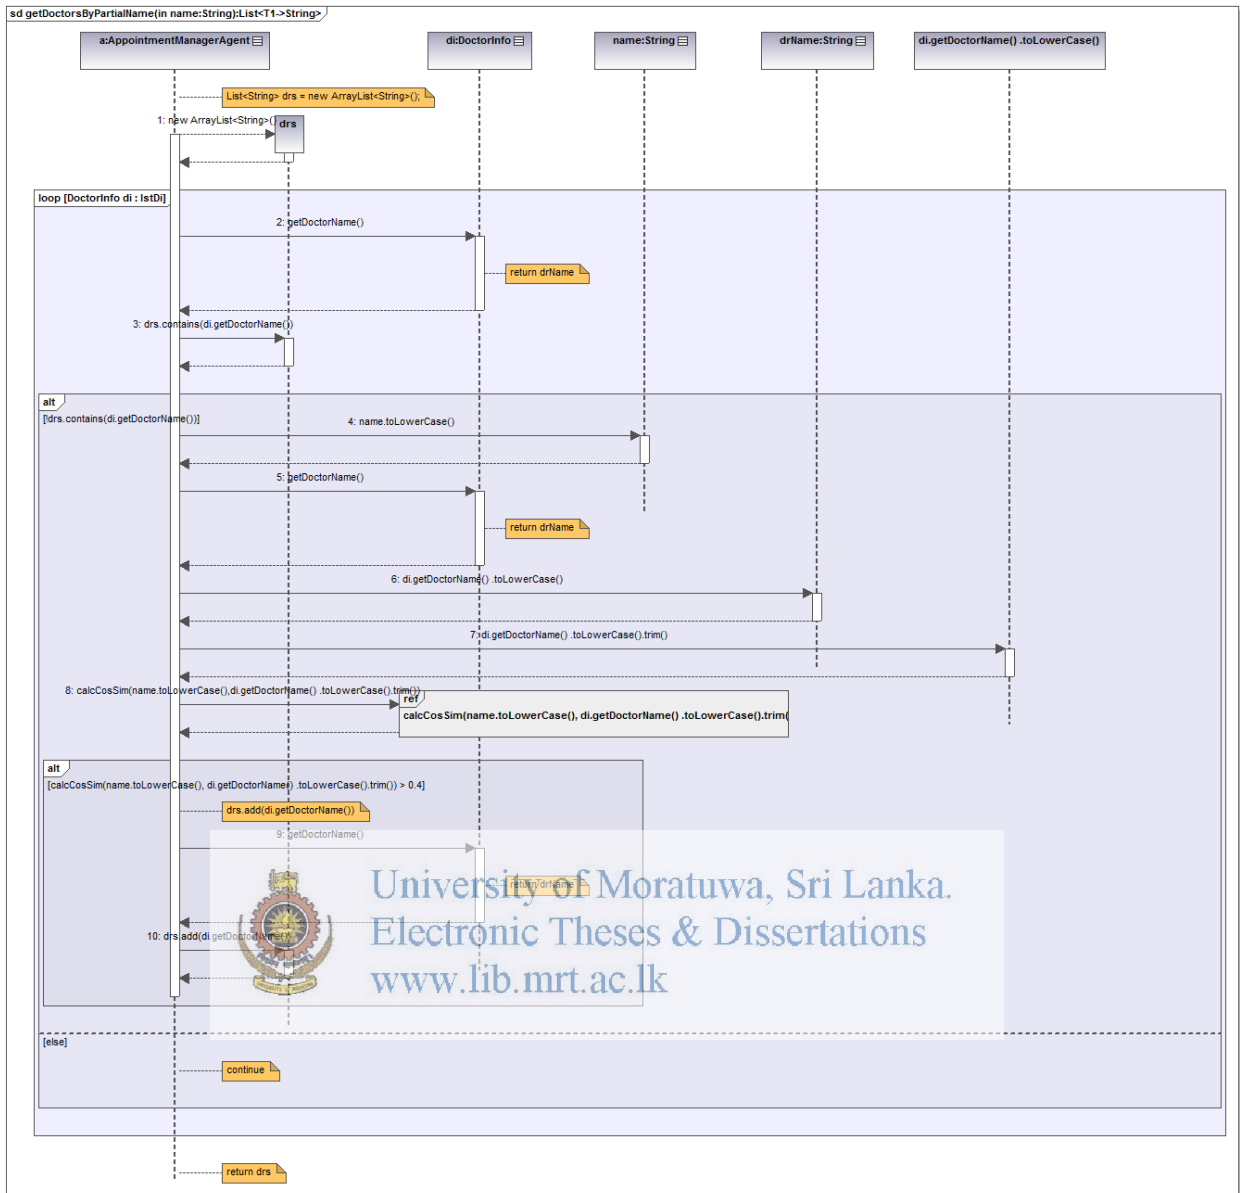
sd getDoctorsByPartialName(in name:String):List<T1->String>

a:AppointmentManagerAgent

di:DoctorInfo

name:String

drName:String

di.getDoctorName() .toLowerCase()

List<String> drs = new ArrayList<String>();

1: new ArrayList<String>()

drs

loop [DoctorInfo di : lstDi]

2: getDoctorName()

return drName

3: drs.contains(di.getDoctorName())

alt

[!drs.contains(di.getDoctorName())]

4: name.toLowerCase()

5: getDoctorName()

return drName

6: di.getDoctorName() .toLowerCase()

7: di.getDoctorName() .toLowerCase().trim()

8: calcCosSim(name.toLowerCase(),di.getDoctorName() .toLowerCase().trim())

ref

calcCosSim(name.toLowerCase(), di.getDoctorName() .toLowerCase().trim(

alt

[calcCosSim(name.toLowerCase(), di.getDoctorName() .toLowerCase().trim()) > 0.4]

drs.add(di.getDoctorName())

9: getDoctorName()

return drName

10: drs.add(di.getDoctorName())

University of Moratuwa, Sri Lanka.
Electronic Theses & Dissertations
www.lib.mrt.ac.lk

[else]

continue

return drs